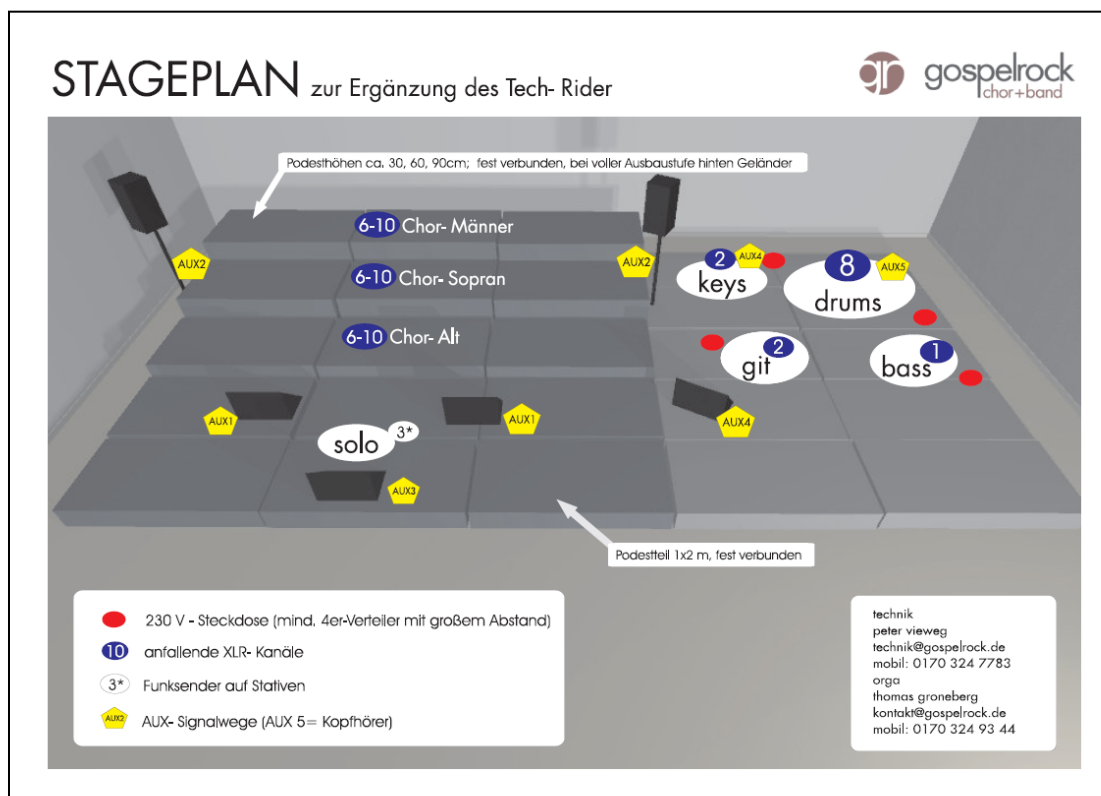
STAGEPLAN zur Ergänzung des Tech- Rider

gr gospelrock chor+band

Podesthöhen ca. 30, 60, 90cm; fest verbunden, bei voller Ausbaustufe hinten Geländer

6-10 Chor- Männer

6-10 Chor- Sopran

6-10 Chor- Alt

AUX2

AUX2

2 AUX4 keys

8 AUX5 drums

git 2

bass 1

AUX1

AUX1

AUX4

solo 3*

AUX3

Podestteil 1x2 m, fest verbunden

230 V - Steckdose (mind. 4er-Verteiler mit großem Abstand)

10 anfallende XLR- Kanäle

3* Funksender auf Stativen

AUX2 AUX- Signalwege (AUX 5= Kopfhörer)

technik
peter vieweg
technik@gospelrock.de
mobil: 0170 324 7783
orga
thomas groneberg
kontakt@gospelrock.de
mobil: 0170 324 93 44